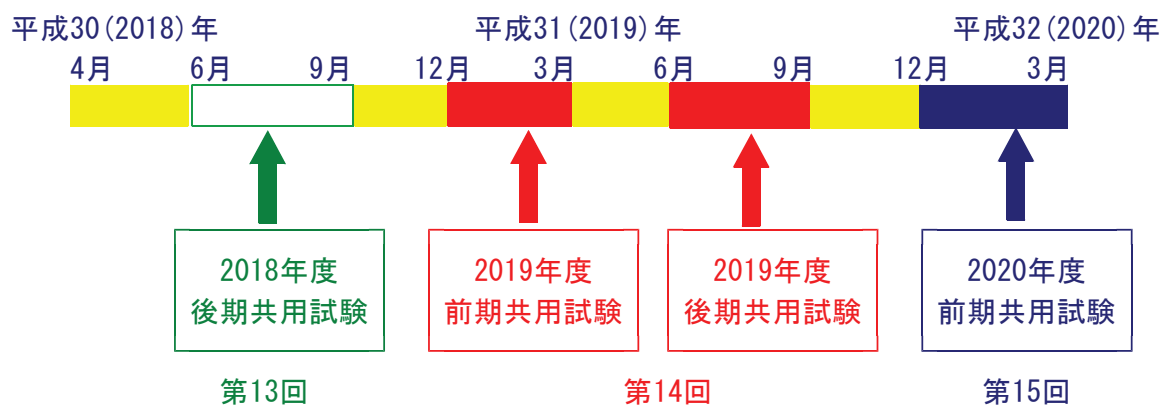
平成30(2018)年

平成31(2019)年

平成32(2020)年

4月 6月 9月 12月 3月 6月 9月 12月 3月

2018年度
後期共用試験

2019年度
前期共用試験

2019年度
後期共用試験

2020年度
前期共用試験

第13回

第14回

第15回